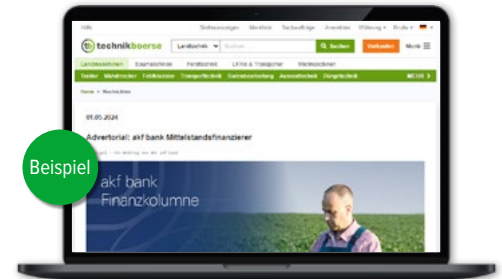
Hilfe Stellenanzeigen Merkliste Suchaufträge Anzeigen Währung Briefe

technikboerse

Landtechnik Suchen Suchen Verkaufen Menü

Landmaschinen Baumaschinen Forsttechnik Lkw & Transporter Motorgeräte

Traktor Mähdrescher Feldhäcksler Transporttechnik Getreidebearbeitung Aussaattechnik Düngetechnik MEHR

Home > Neuigkeiten

01.05.2024

Advertorial: akf bank Mittelstandsfinanzierer

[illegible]

akf bank
Finanzkolumne

Beispiel